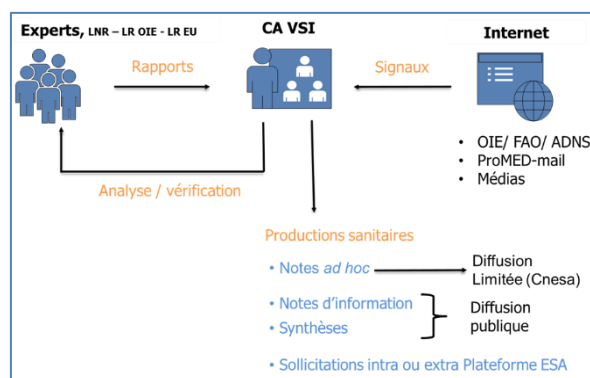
Experts, LNR – LR OIE - LR EU

CA VSI

Internet

Rapports

Signaux

• OIE/ FAO/ ADNS
• ProMED-mail
• Médias

Analyse / vérification

Productions sanitaires

• Notes *ad hoc*

Diffusion Limitée (Cnesa)

• Notes d'information
• Synthèses

Diffusion publique

• Sollicitations intra ou extra Plateforme ESA